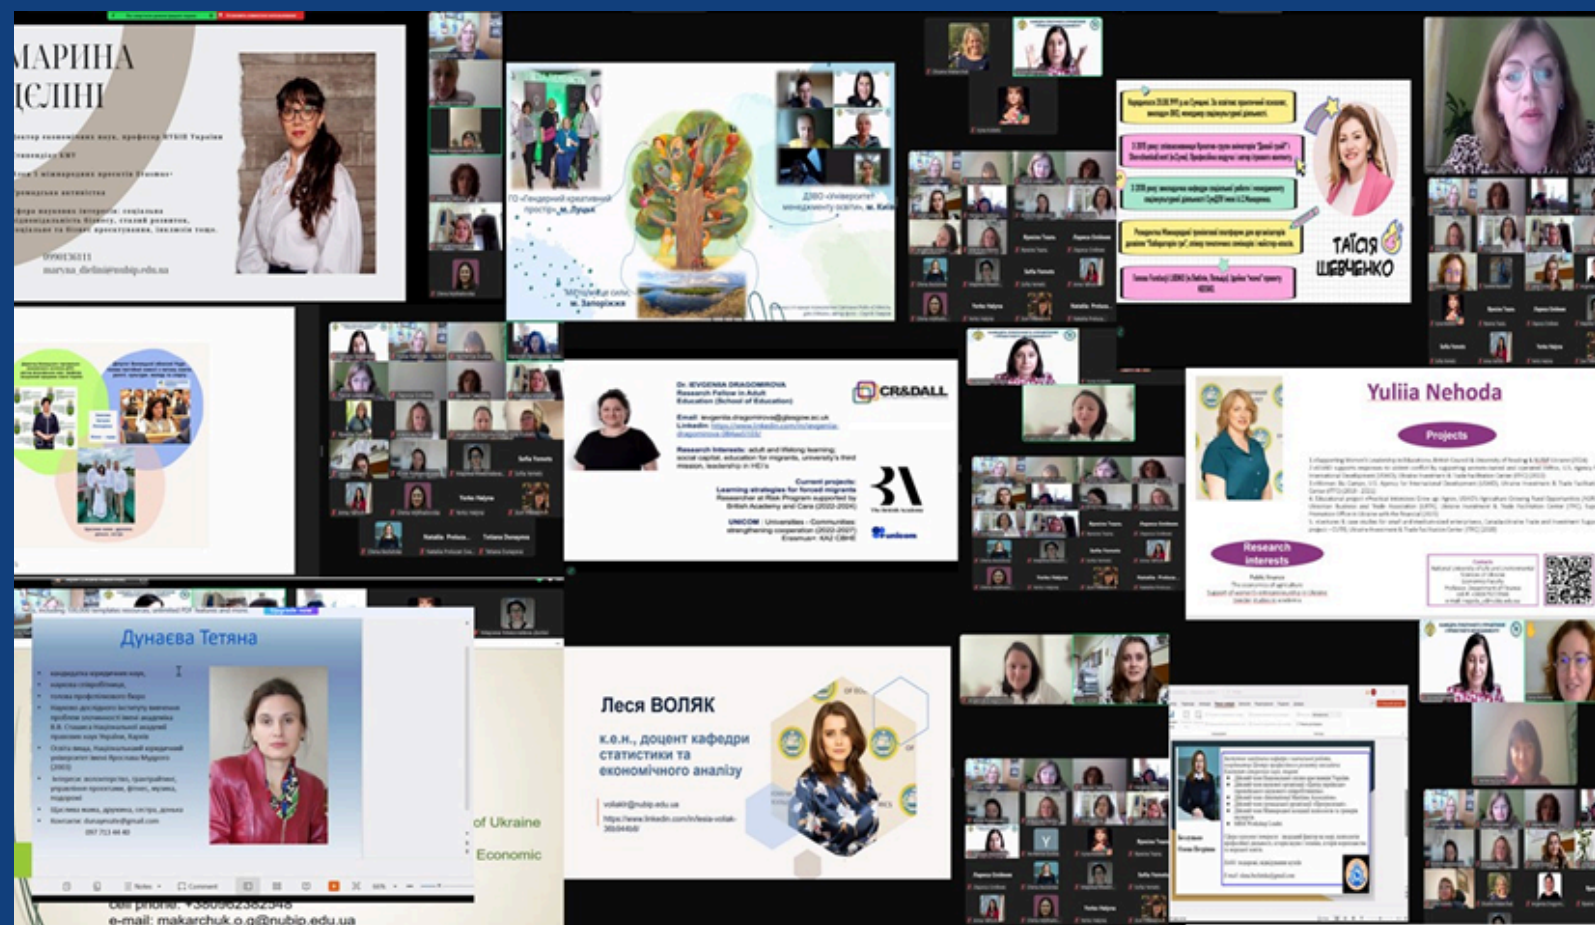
МАРИНА ДЕЛІНІ

maryna_delini@nubip.edu.ua

ГО «Гендерний креативний простір», м. Луцьк

ДЗВО «Університет менеджменту освіти», м. Київ

«Міцність сили», м. Запоріжжя

ТАЇСІЯ ШЕВЧЕНКО

Dr. IEVGENIIA DRAGOMIROVA
Research Fellow in Adult Education (School of Education)

CR&DALL

Current projects:
Learning strategies for forced migrants
Researcher at Risk Program supported by British Academy and Cara (2022-2024)

UNICOM: Universities - Communities: strengthening cooperation (2022-2027) Erasmus+ KA2 CBHE

Yuliia Nehoda

Projects

Research interests

Дунаєва Тетяна

Леся ВОЛЯК

к.е.н., доцент кафедри статистики та економічного аналізу

voliakl@nubip.edu.ua

of Ukraine

Economic

e-mail: makarchuk.o.g@nubip.edu.ua